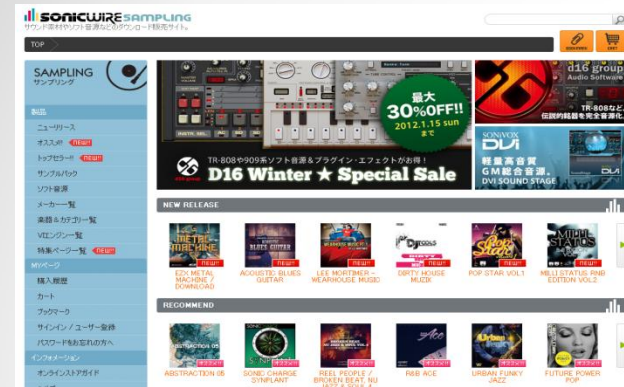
SONICWIRE SAMPLING
サウンド素材やソフト音源などのダウンロード販売サイト。

TOP

SAMPLING
サンプリング

製品
ニューリリース
オススメ! new!
トップセラー new!
サンプルパック
ソフト音源
メーカー一覧
楽器＆カテゴリ一覧
VIエンジン一覧
特集ページ一覧 new!
Myページ
購入履歴
カート
ブックマーク
サインイン / ユーザー登録
パスワードをお忘れの方へ
インフォメーション
オンラインストアガイド

最大 30%OFF!! 2012.1.15 sun まで
TR-808や909系ソフト音源＆プラグイン・エフェクトがお得!
D16 Winter ★ Special Sale

d16 group Audio Software
TR-808など伝説的銘器を完全再現

SONIVOX DVi
軽量高音質 GM総合音源。
DVI SOUND STAGE

NEW RELEASE
E2X METAL MACHINE / DOWNLOAD
ACOUSTIC BLUES GUITAR
LEE MORTIMER - WEARHOUSE MUSIC
DIRTY HOUSE MUZIK
POP STAR VOL1
MILLI STATUS RNB EDITION VOL2

RECOMMEND
ABSTRACTION 05
SONIC CHARGE SYNPLANT
REEL PEOPLE / BROKEN BEAT, NU JAZZ & SOUL 1
R&B ACE
URBAN FUNKY JAZZ
FUTURE POWER POP